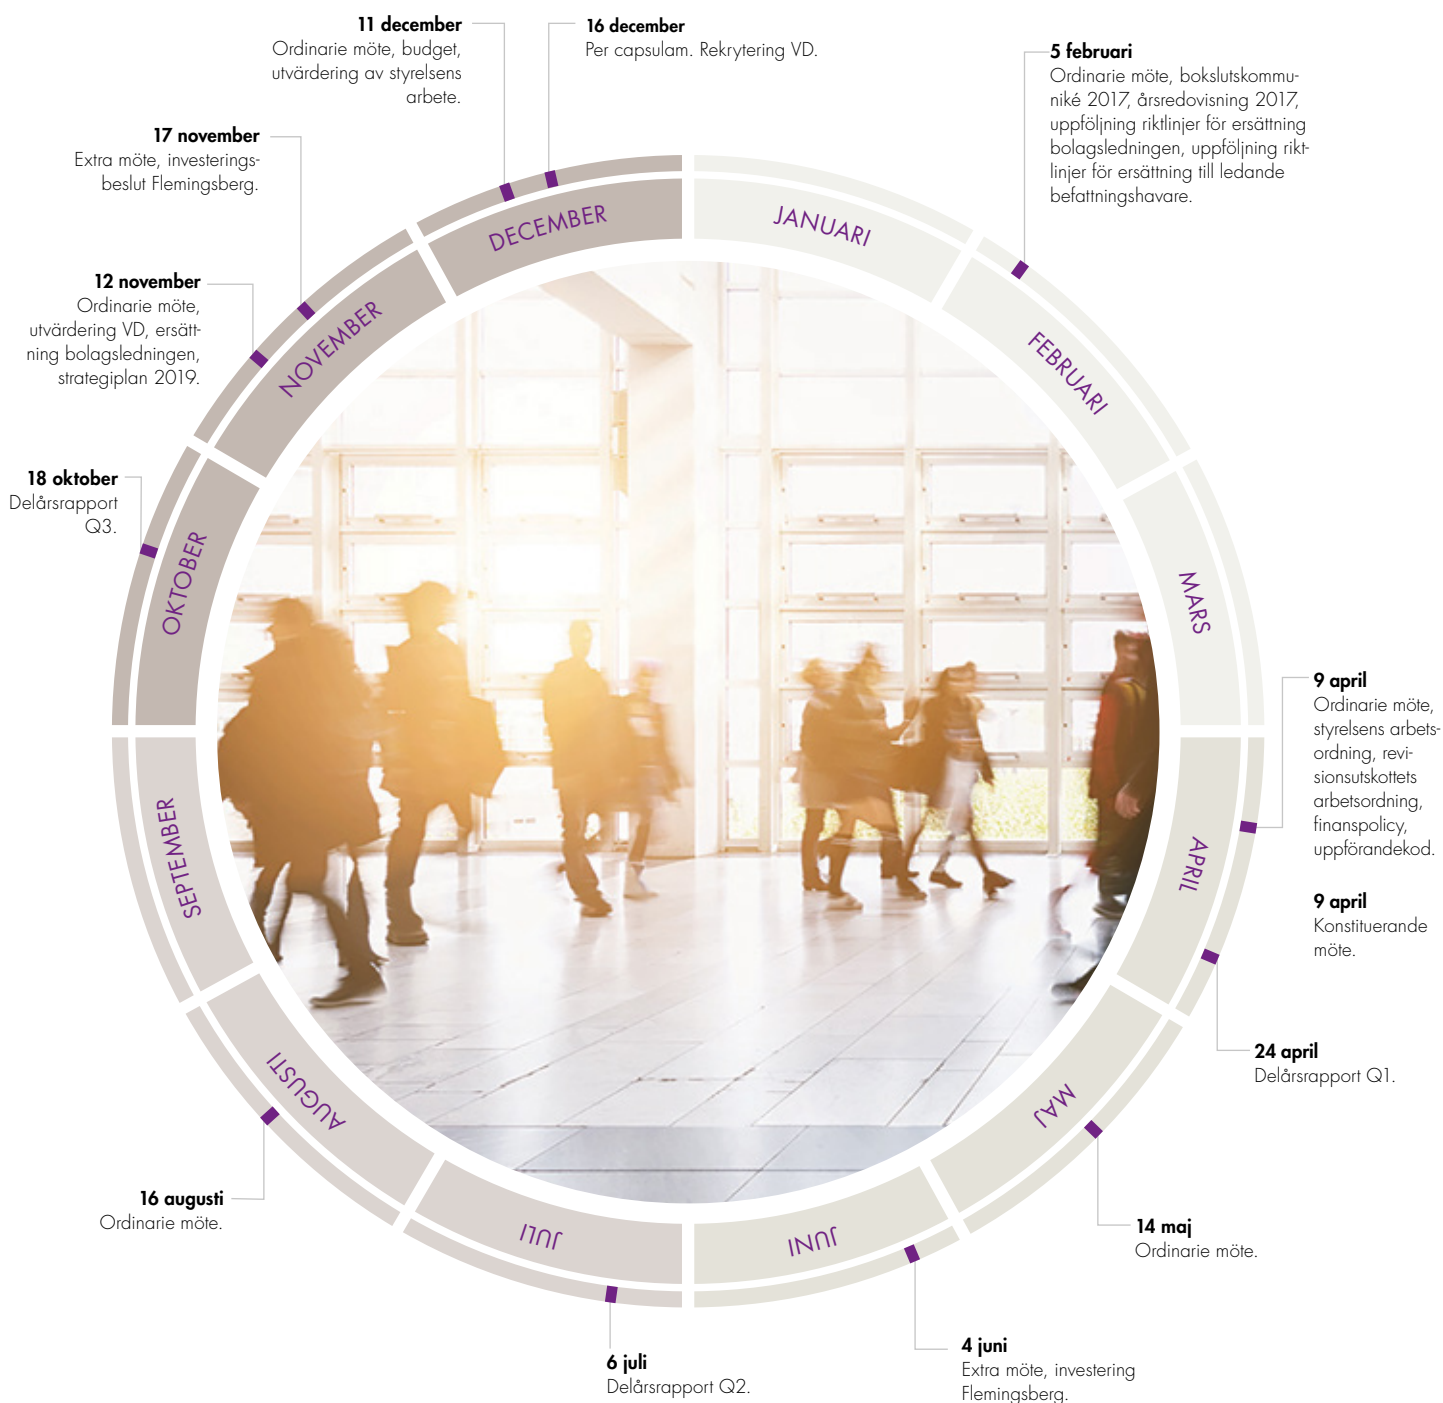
**11 december**
Ordinarie möte, budget, utvärdering av styrelsens arbete.

**16 december**
Per capsulam. Rekrytering VD.

**5 februari**
Ordinarie möte, bokslutskommuniké 2017, årsredovisning 2017, uppföljning riktlinjer för ersättning bolagsledningen, uppföljning riktlinjer för ersättning till ledande befattningshavare.

**17 november**
Extra möte, investeringsbeslut Flemingsberg.

**12 november**
Ordinarie möte, utvärdering VD, ersättning bolagsledningen, strategiplan 2019.

**18 oktober**
Delårsrapport Q3.

DECEMBER
JANUARI
FEBRUARI
MARS
APRIL
MAJ
JUNI
JULI
AUGUSTI
SEPTEMBER
OKTOBER
NOVEMBER

**9 april**
Ordinarie möte, styrelsens arbetsordning, revisionsutskottets arbetsordning, finanspolicy, uppförandekod.

**9 april**
Konstituerande möte.

**24 april**
Delårsrapport Q1.

**14 maj**
Ordinarie möte.

**4 juni**
Extra möte, investering Flemingsberg.

**6 juli**
Delårsrapport Q2.

**16 augusti**
Ordinarie möte.